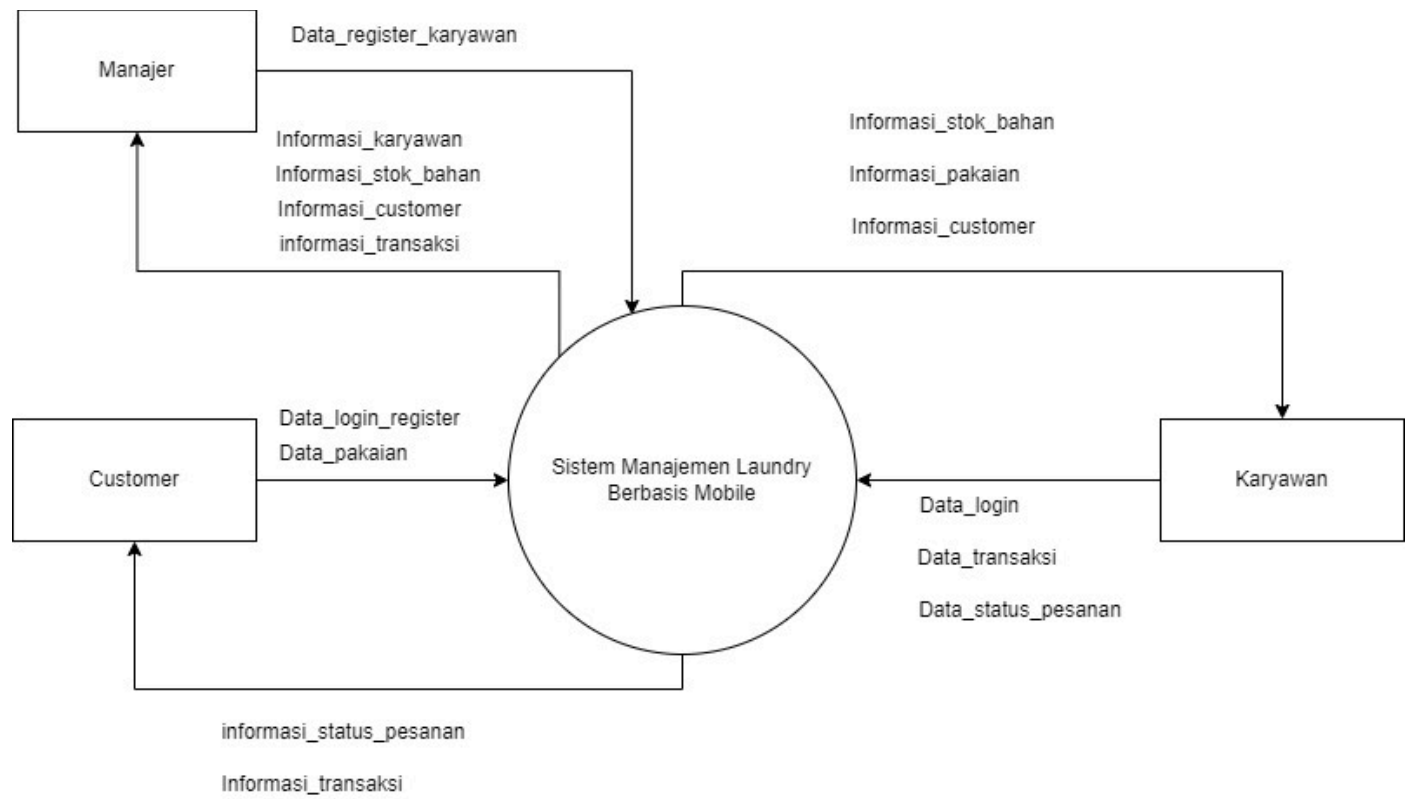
Manajer

Data_register_karyawan

Informasi_karyawan
Informasi_stok_bahan
Informasi_customer
informasi_transaksi

Informasi_stok_bahan

Informasi_pakaian

Informasi_customer

Customer

Data_login_register
Data_pakaian

Sistem Manajemen Laundry Berbasis Mobile

Karyawan

Data_login

Data_transaksi

Data_status_pesanan

informasi_status_pesanan

Informasi_transaksi